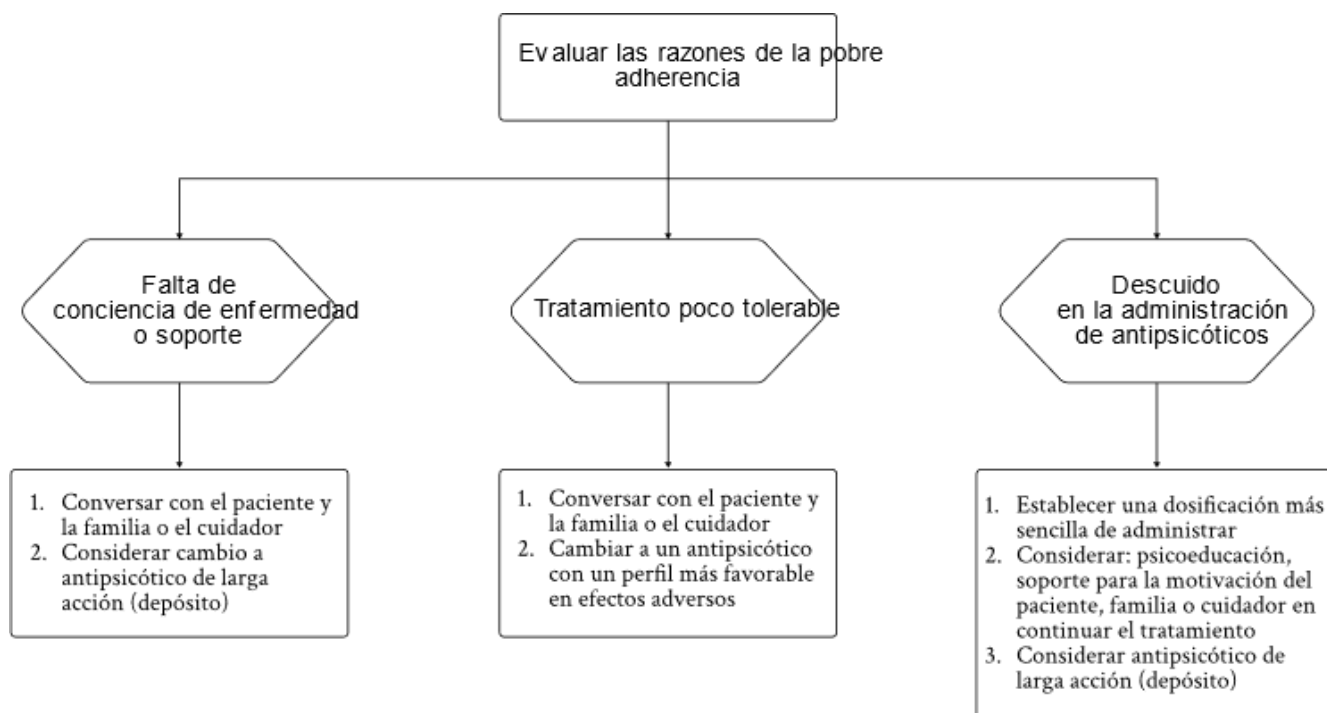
Evaluar las razones de la pobre adherencia

Falta de conciencia de enfermedad o soporte

Tratamiento poco tolerable

Descuido en la administración de antipsicóticos

1. Conversar con el paciente y la familia o el cuidador
2. Considerar cambio a antipsicótico de larga acción (depósito)

1. Conversar con el paciente y la familia o el cuidador
2. Cambiar a un antipsicótico con un perfil más favorable en efectos adversos

1. Establecer una dosificación más sencilla de administrar
2. Considerar: psicoeducación, soporte para la motivación del paciente, familia o cuidador en continuar el tratamiento
3. Considerar antipsicótico de larga acción (depósito)